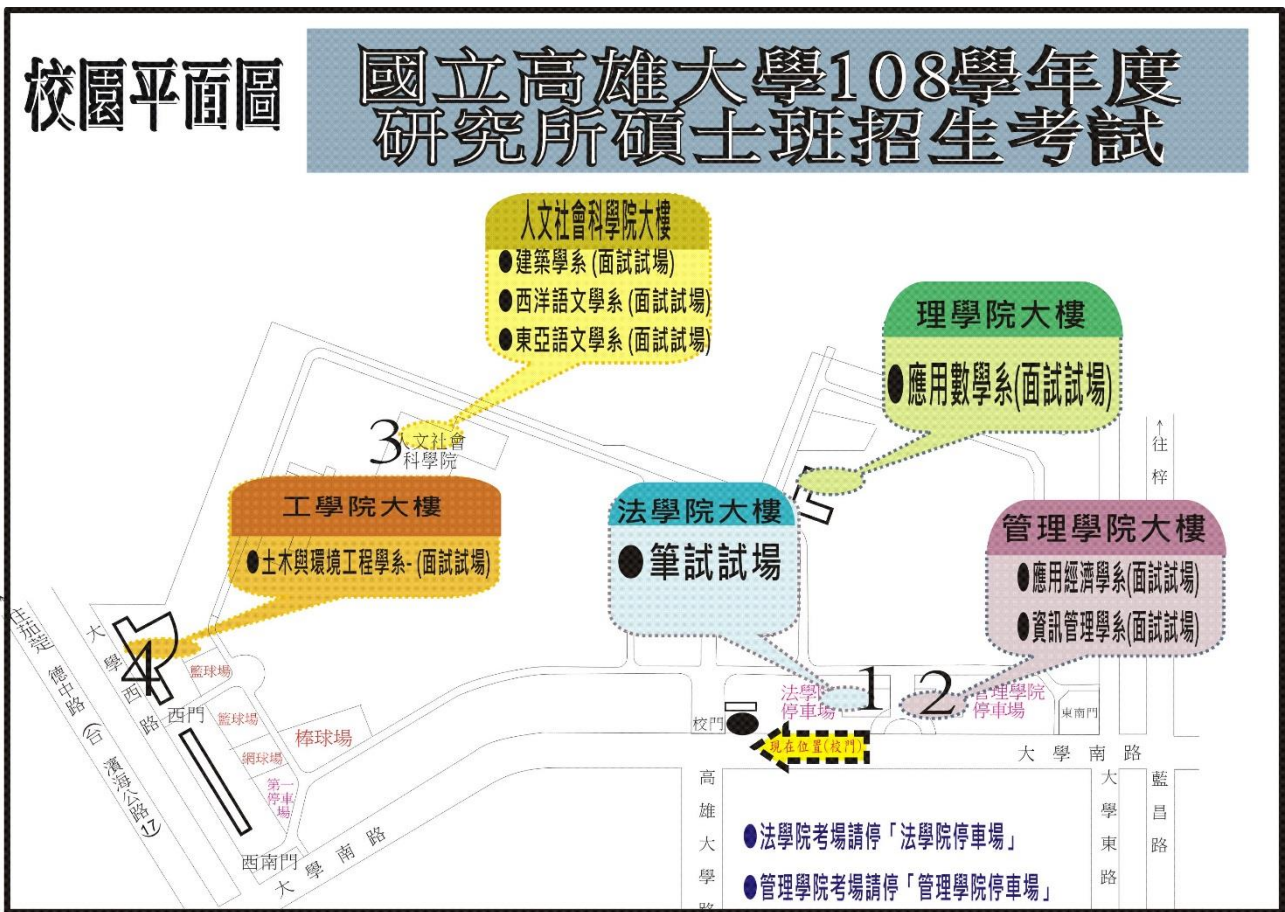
校園平面圖

國立高雄大學108學年度
研究所碩士班招生考試

人文社會科學院大樓
●建築學系(面試試場)
●西洋語文學系(面試試場)
●東亞語文學系(面試試場)

理學院大樓
●應用數學系(面試試場)

3 人文社會科學院

工學院大樓
●土木與環境工程學系-(面試試場)

法學院大樓
●筆試試場

管理學院大樓
●應用經濟學系(面試試場)
●資訊管理學系(面試試場)

↑往梓

往茄萣

德中路(台17濱海公路)

大學西路

4

籃球場

西門

籃球場

網球場

第一停車場

棒球場

法學院停車場

1

2

管理學院停車場

東南門

校門

現在位置(校門)

大學南路

高雄大學路

大學東路

藍昌路

●法學院考場請停「法學院停車場」

●管理學院考場請停「管理學院停車場」

西南門

大學南路